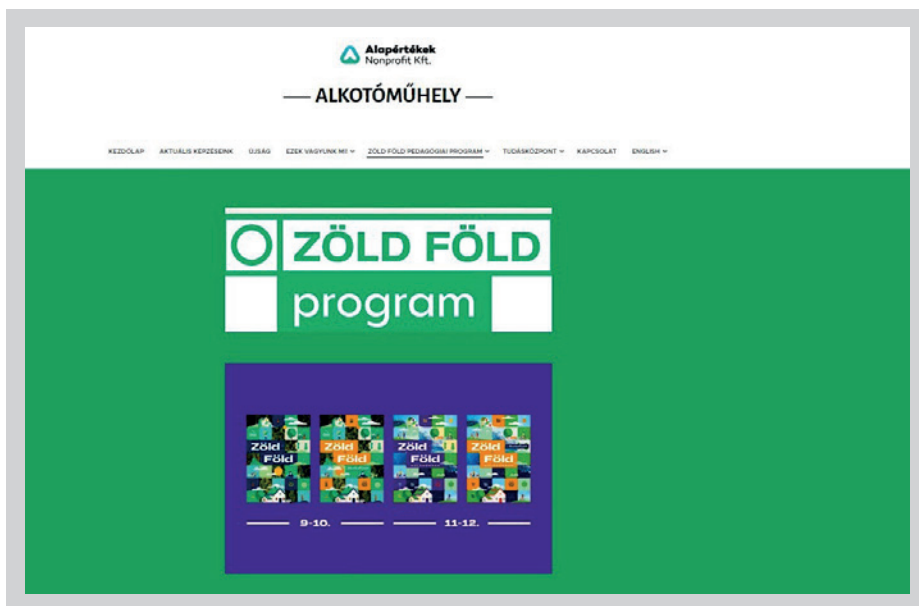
Alapértékek
Nonprofit Kft.

— ALKOTÓMŰHELY —

KEZDŐLAP AKTUÁLIS KEZDESEINK ÚJSÁG EZEK VAGYUNK MI ZÖLD FÖLD PEDAGÓGIAI PROGRAM TUDÁSKÖZPONT KAPCSOLAT ENGLISH

ZÖLD FÖLD
program

Zöld Föld
Zöld Föld
Zöld Föld
Zöld Föld

9-10. 11-12.